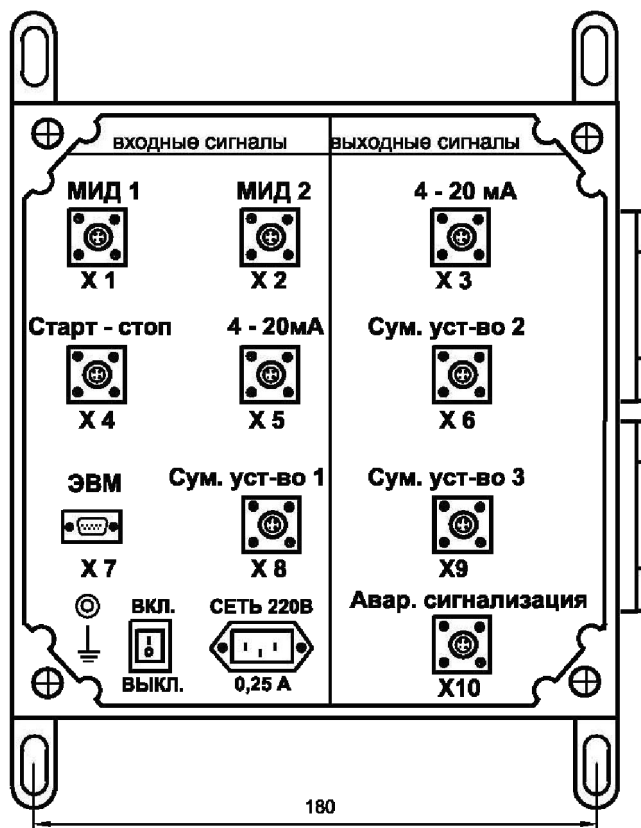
входные сигналы

выходные сигналы

МИД 1

X 1

МИД 2

X 2

4 - 20 мА

X 3

Старт - стоп

X 4

4 - 20мА

X 5

Сум. уст-во 2

X 6

ЭВМ

X 7

Сум. уст-во 1

X 8

Сум. уст-во 3

X9

ВКЛ.

ВЫКЛ.

СЕТЬ 220В

0,25 А

Авар. сигнализация

X10

180